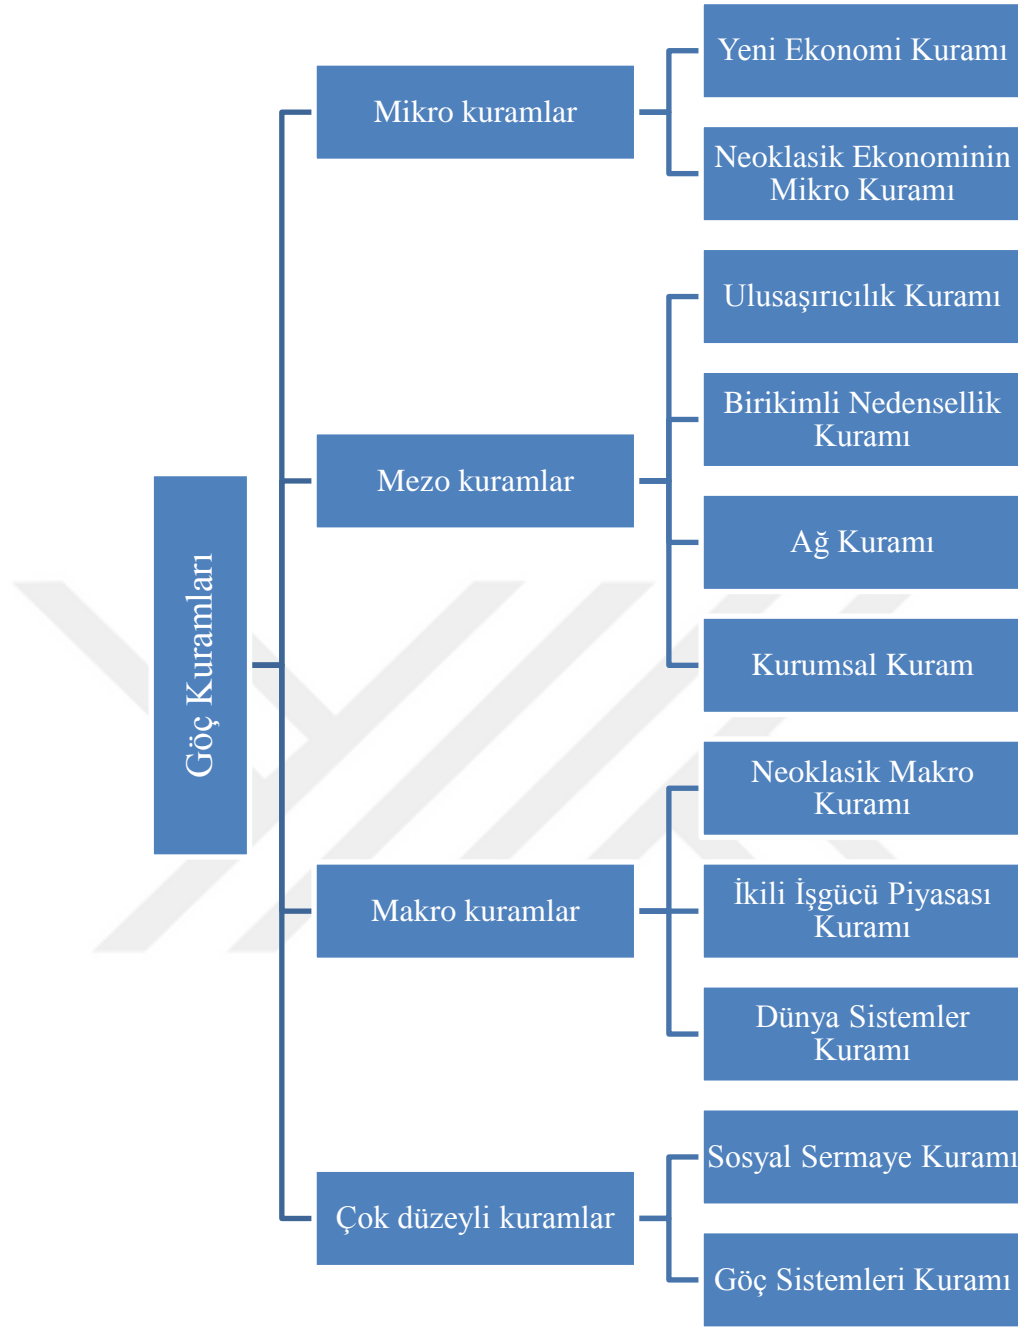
Göç Kuramları

Mikro kuramlar

Yeni Ekonomi Kuramı

Neoklasik Ekonominin Mikro Kuramı

Mezo kuramlar

Ulusaşırıcılık Kuramı

Birikimli Nedensellik Kuramı

Ağ Kuramı

Kurumsal Kuram

Makro kuramlar

Neoklasik Makro Kuramı

İkili İşgücü Piyasası Kuramı

Dünya Sistemler Kuramı

Çok düzeyli kuramlar

Sosyal Sermaye Kuramı

Göç Sistemleri Kuramı